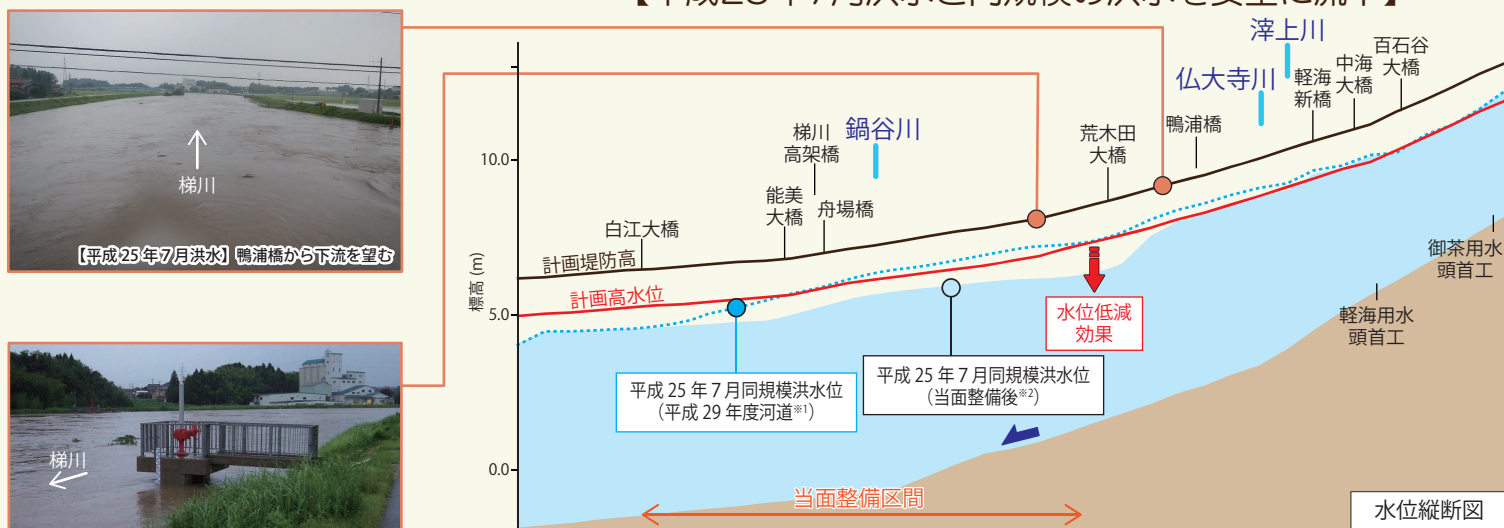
梯川

【平成 25 年 7 月洪水】鴨浦橋から下流を望む

梯川

【平成25年7月洪水と同規模の洪水を安全に流下】

淳上川

仏大寺川

鍋谷川

百石谷大橋

中海大橋

軽海新橋

鴨浦橋

荒木田大橋

梯川高架橋

能美大橋

舟場橋

白江大橋

計画堤防高

計画高水位

標高 (m)

10.0

5.0

0.0

水位低減効果

平成 25 年 7 月同規模洪水位
(平成 29 年度河道※1)

平成 25 年 7 月同規模洪水位
(当面整備後※2)

御茶用水頭首工

軽海用水頭首工

当面整備区間

水位縦断図